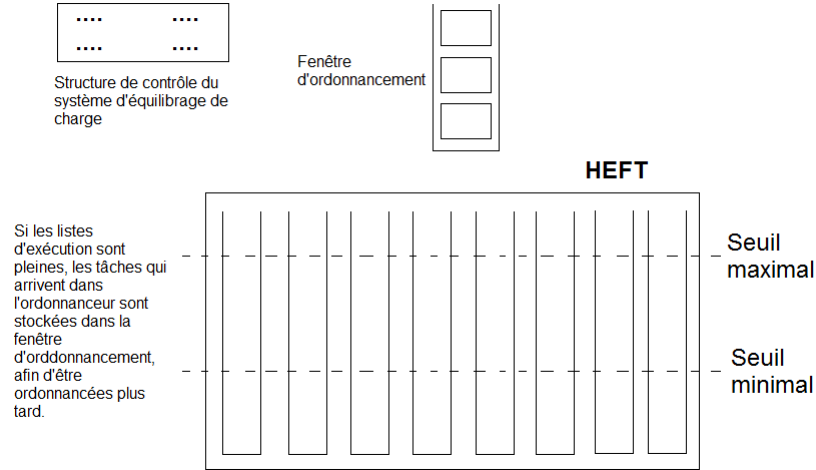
....    ....
....    ....

Structure de contrôle du système d'équilibrage de charge

Fenêtre d'ordonnancement

HEFT

Si les listes d'exécution sont pleines, les tâches qui arrivent dans l'ordonnanceur sont stockées dans la fenêtre d'orddonnancement, afin d'être ordonnancées plus tard.

Seuil maximal

Seuil minimal